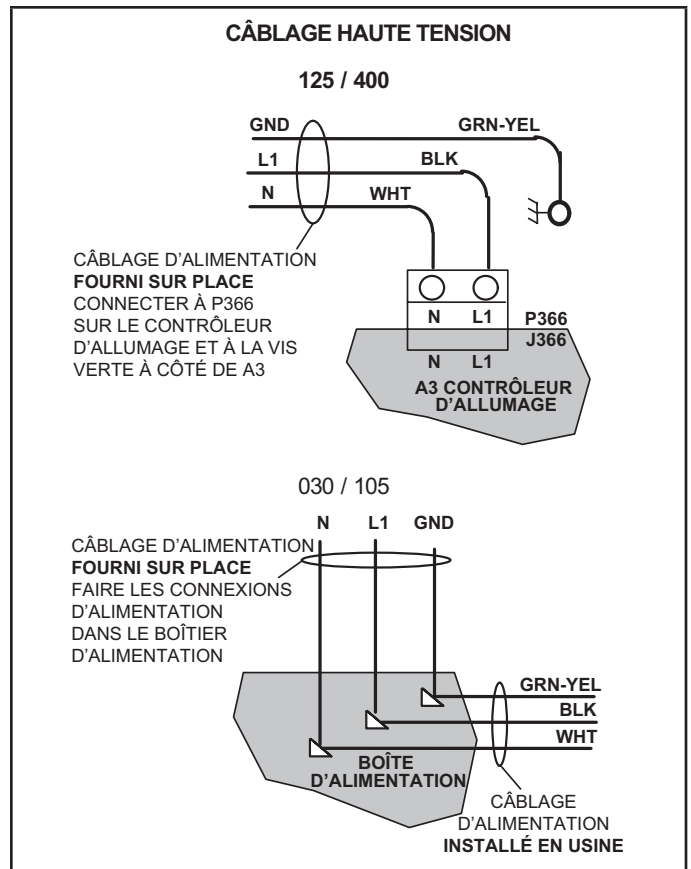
CÂBLAGE HAUTE TENSION

125 / 400

GND

GRN-YEL

L1

BLK

N

WHT

CÂBLAGE D'ALIMENTATION
FOURNI SUR PLACE
CONNECTER À P366 SUR LE CONTRÔLEUR D'ALLUMAGE ET À LA VIS VERTE À CÔTÉ DE A3

N L1

P366
J366

N L1

A3 CONTRÔLEUR D'ALLUMAGE

030 / 105

N L1 GND

CÂBLAGE D'ALIMENTATION
FOURNI SUR PLACE
FAIRE LES CONNEXIONS D'ALIMENTATION DANS LE BOÎTIER D'ALIMENTATION

GRN-YEL
BLK
WHT

BOÎTE D'ALIMENTATION

CÂBLAGE D'ALIMENTATION
INSTALLÉ EN USINE